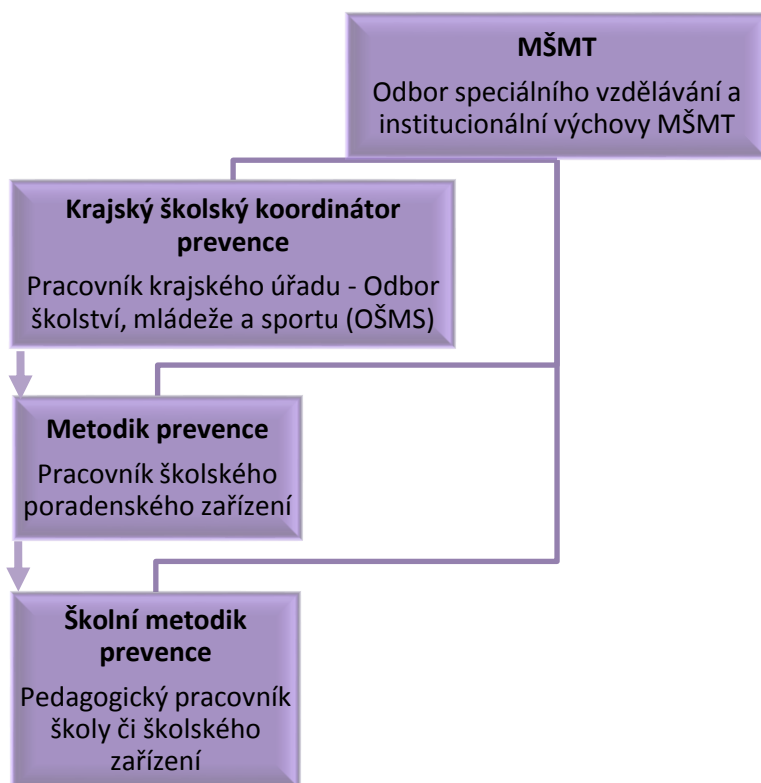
MŠMT

Odbor speciálního vzdělávání a institucionální výchovy MŠMT

Krajský školský koordinátor prevence

Pracovník krajského úřadu - Odbor školství, mládeže a sportu (OŠMS)

Metodik prevence

Pracovník školského poradenského zařízení

Školní metodik prevence

Pedagogický pracovník školy či školského zařízení